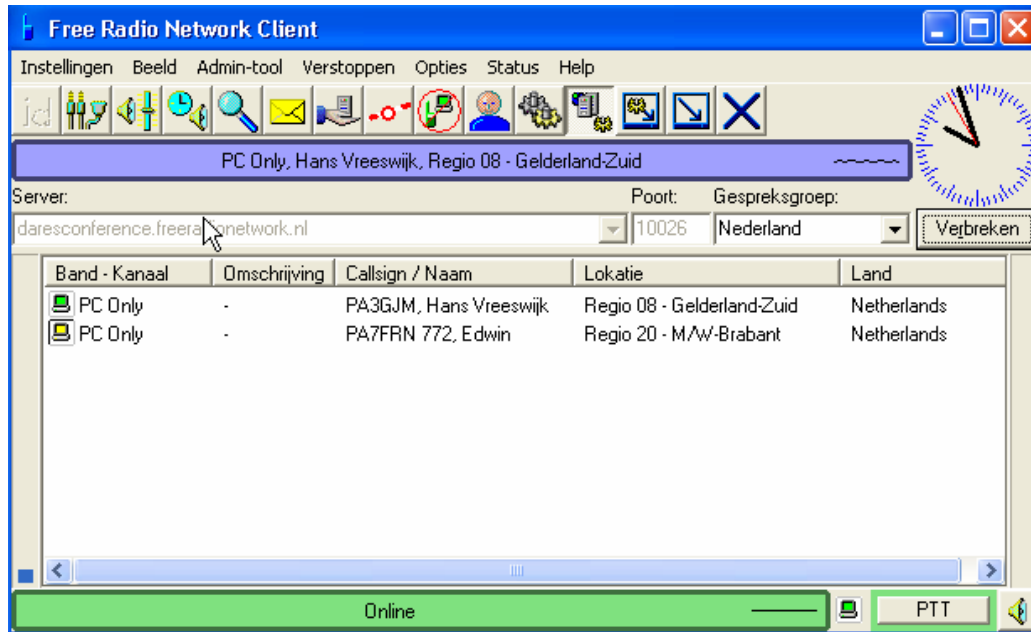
Free Radio Network Client

Instellingen Beeld Admin-tool Verstoppen Opties Status Help

id

PC Only, Hans Vreeswijk, Regio 08 - Gelderland-Zuid

Server:
Poort:
Gesprekgroep:

daresconference.freera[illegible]network.nl
10026
Nederland
Verbreken

| Band - Kanaal | Omschrijving | Callsign / Naam | Lokatie | Land |
|---|---|---|---|---|
| PC Only | - | PA3GJM, Hans Vreeswijk | Regio 08 - Gelderland-Zuid | Netherlands |
| PC Only | - | PA7FRN 772, Edwin | Regio 20 - M/W-Brabant | Netherlands |

Online
PTT